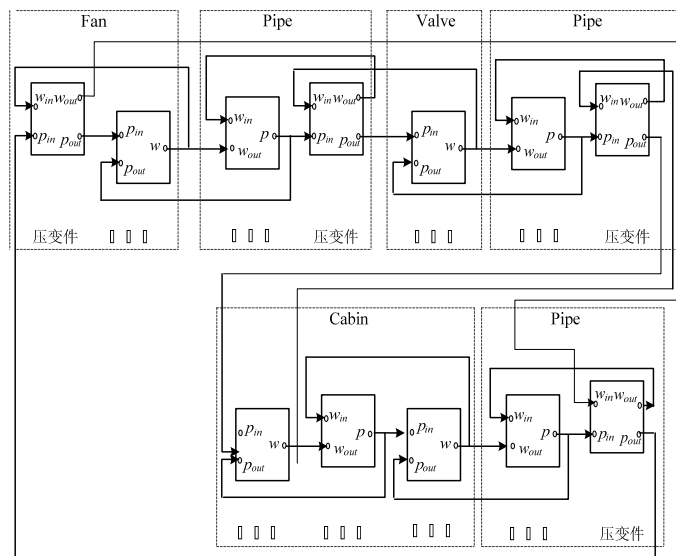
Fan

$w_{in}$ $w_{out}$
$p_{in}$ $p_{out}$

$p_{in}$
$w$
$p_{out}$

压变件 ▯ ▯ ▯

Pipe

$w_{in}$
$p$
$w_{out}$

$w_{in}$ $w_{out}$
$p_{in}$ $p_{out}$

▯ ▯ ▯ 压变件

Valve

$p_{in}$
$w$
$p_{out}$

▯ ▯ ▯

Pipe

$w_{in}$
$p$
$w_{out}$

$w_{in}$ $w_{out}$
$p_{in}$ $p_{out}$

▯ ▯ ▯ 压变件

Cabin

$p_{in}$
$w$
$p_{out}$

$w_{in}$
$p$
$w_{out}$

$p_{in}$
$w$
$p_{out}$

▯ ▯ ▯ ▯ ▯ ▯ ▯ ▯ ▯

Pipe

$w_{in}$
$p$
$w_{out}$

$w_{in}$ $w_{out}$
$p_{in}$ $p_{out}$

▯ ▯ ▯ 压变件